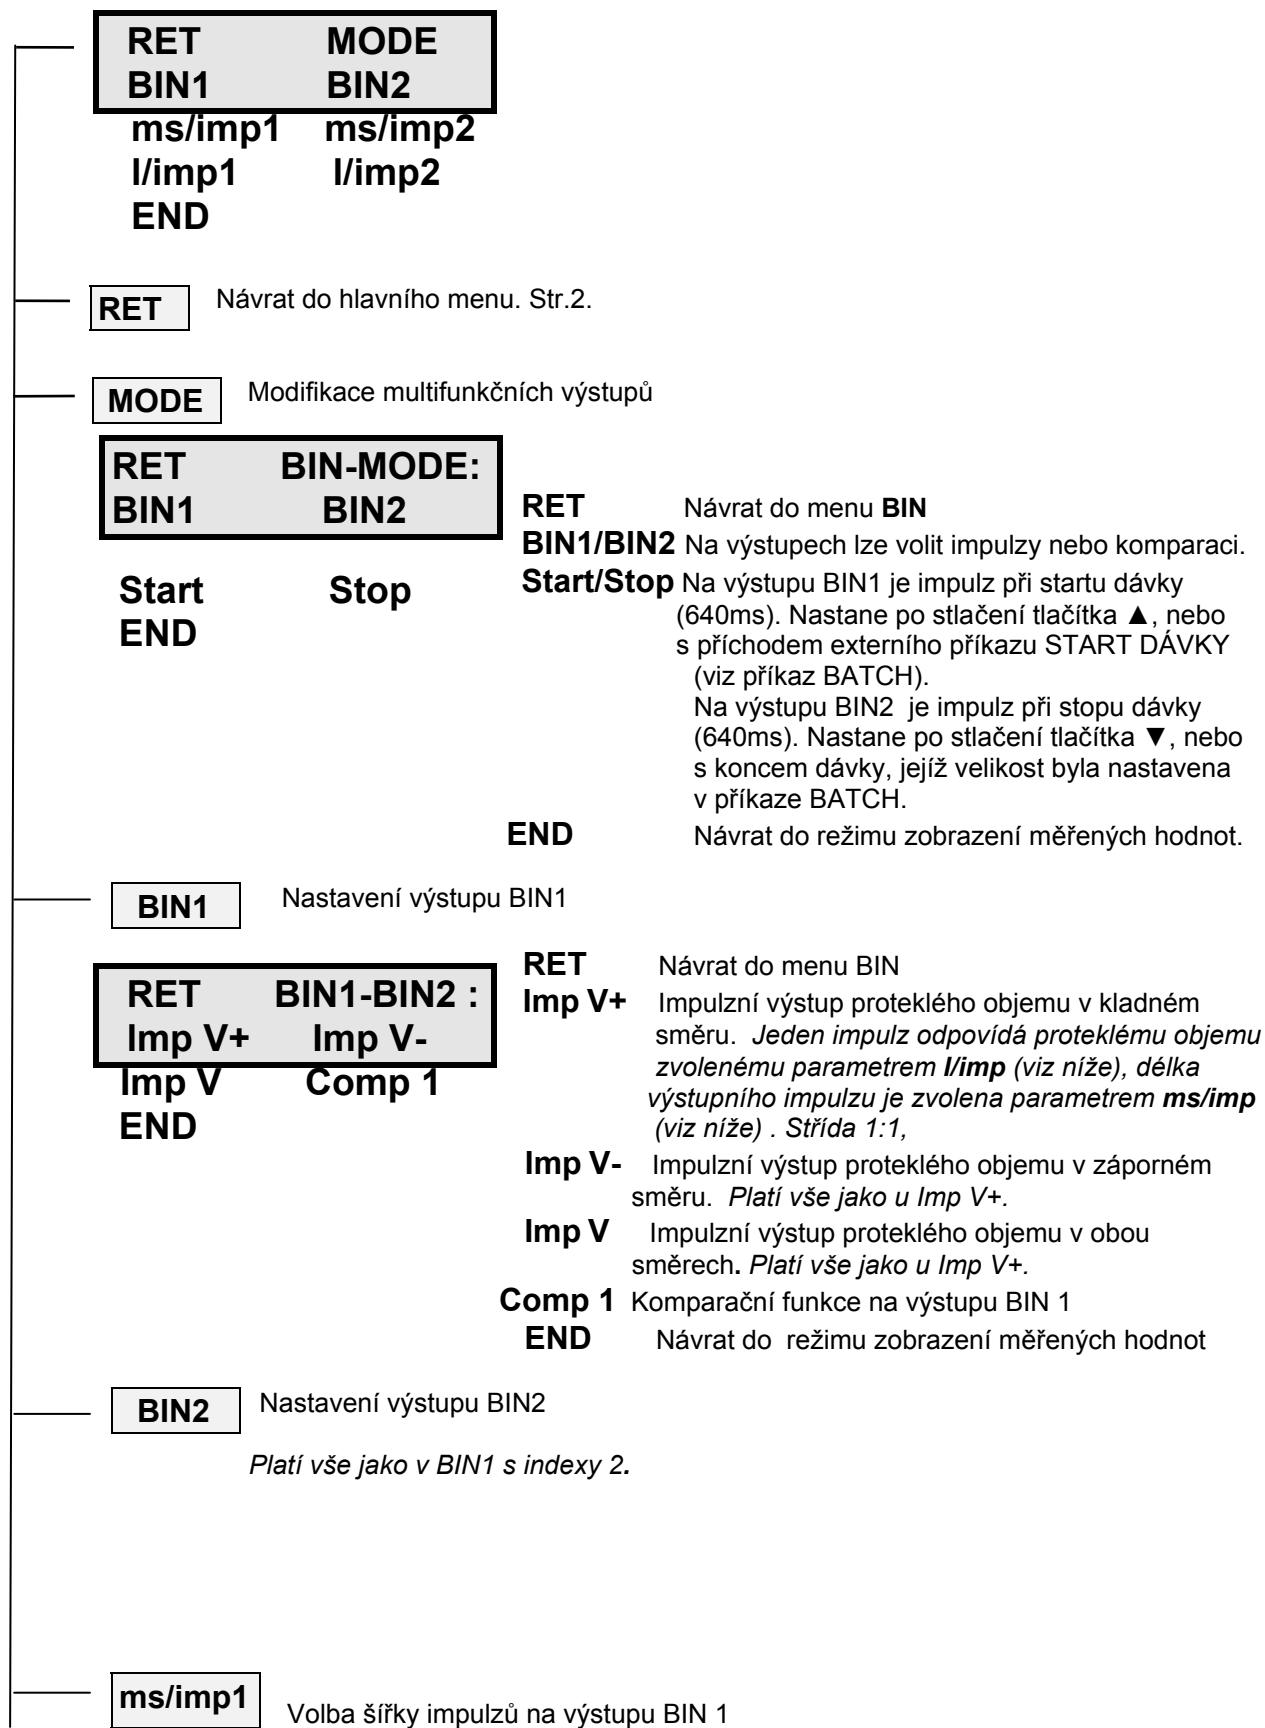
RET MODE
BIN1 BIN2
ms/imp1 ms/imp2
l/imp1 l/imp2
END

RET Návrat do hlavního menu. Str.2.

MODE Modifikace multifunkčních výstupů

RET BIN-MODE:
BIN1 BIN2

Start Stop
END

RET Návrat do menu **BIN**
**BIN1/BIN2** Na výstupech lze volit impulzy nebo komparaci.
**Start/Stop** Na výstupu BIN1 je impulz při startu dávky (640ms). Nastane po stlačení tlačítka ▲, nebo s příchodem externího příkazu START DÁVKY (viz příkaz BATCH).
Na výstupu BIN2 je impulz při stopu dávky (640ms). Nastane po stlačení tlačítka ▼, nebo s koncem dávky, jejíž velikost byla nastavena v příkaze BATCH.
**END** Návrat do režimu zobrazení měřených hodnot.

BIN1 Nastavení výstupu BIN1

RET BIN1-BIN2 :
Imp V+ Imp V-
Imp V Comp 1
END

**RET** Návrat do menu BIN
**Imp V+** Impulzní výstup proteklého objemu v kladném směru. *Jeden impulz odpovídá proteklému objemu zvolenému parametrem **l/imp** (viz níže), délka výstupního impulzu je zvolena parametrem **ms/imp** (viz níže) . Střída 1:1,*
**Imp V-** Impulzní výstup proteklého objemu v záporném směru. *Platí vše jako u Imp V+.*
**Imp V** Impulzní výstup proteklého objemu v obou směrech**.** *Platí vše jako u Imp V+.*
**Comp 1** Komparační funkce na výstupu BIN 1
**END** Návrat do režimu zobrazení měřených hodnot

BIN2 Nastavení výstupu BIN2

*Platí vše jako v BIN1 s indexy 2.*

ms/imp1 Volba šířky impulzů na výstupu BIN 1